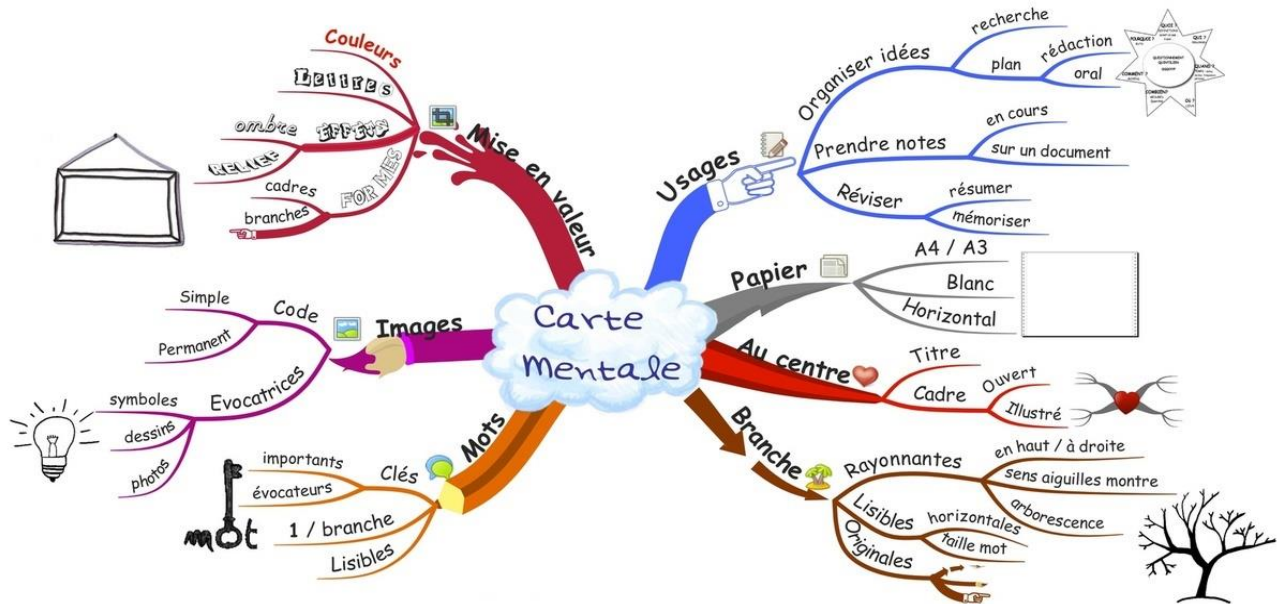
Carte Mentale

Mise en valeur
Couleurs
Lettres
Effets
ombre
relief
FORMES
cadres
branches

Images
Code
Simple
Permanent
Evocatrices
symboles
dessins
photos

Mots
Clés
importants
évocateurs
1 / branche
Lisibles
mot

Usages
Organiser idées
recherche
plan
rédaction
oral
Prendre notes
en cours
sur un document
Réviser
résumer
mémoriser

Papier
A4 / A3
Blanc
Horizontal

Au centre
Titre
Cadre
Ouvert
Illustré

Branche
Rayonnantes
en haut / à droite
sens aiguilles montre
arborescence
Lisibles
horizontales
taille mot
Originales